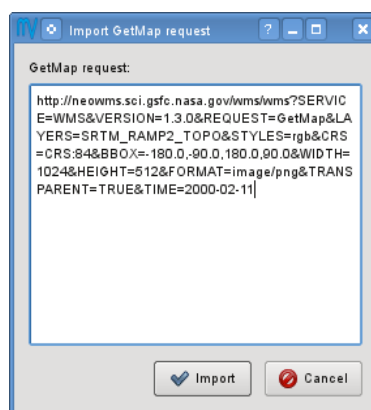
Import GetMap request

GetMap request:

http://neowms.sci.gsfc.nasa.gov/wms/wms?SERVICE=WMS&VERSION=1.3.0&REQUEST=GetMap&LAYERS=SRTM_RAMP2_TOPO&STYLES=rgb&CRS=CRS:84&BBOX=-180.0,-90.0,180.0,90.0&WIDTH=1024&HEIGHT=512&FORMAT=image/png&TRANSPARENT=TRUE&TIME=2000-02-11

Import
Cancel